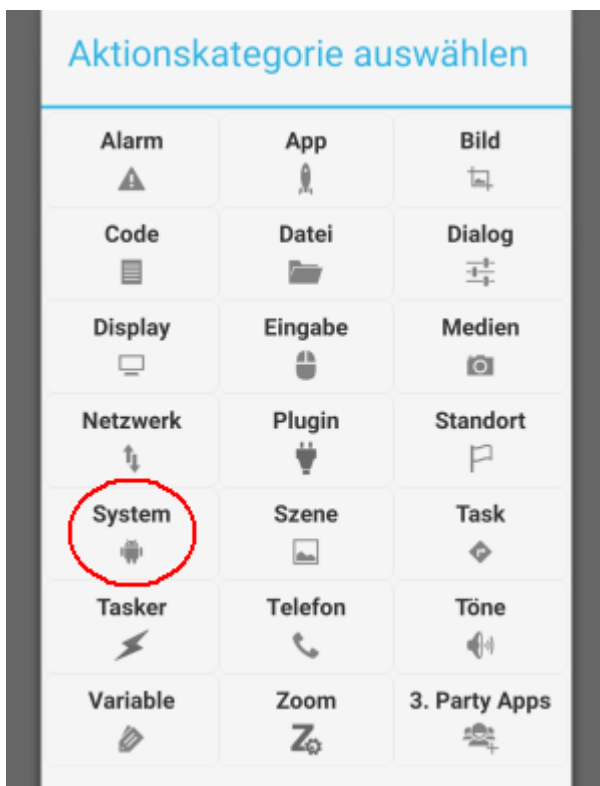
Aktionskategorie auswählen

| Alarm | App | Bild |
|---|---|---|
| Code | Datei | Dialog |
| Display | Eingabe | Medien |
| Netzwerk | Plugin | Standort |
| System | Szene | Task |
| Tasker | Telefon | Töne |
| Variable | Zoom | 3. Party Apps |